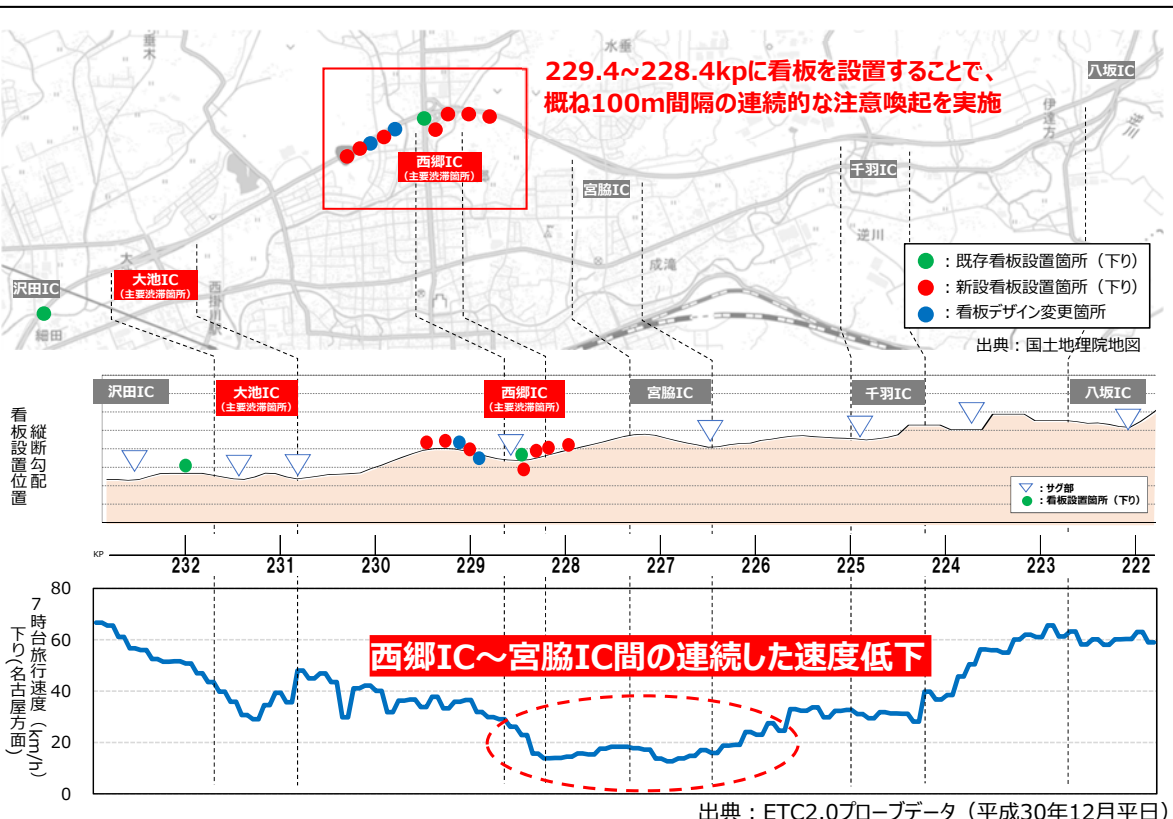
229.4~228.4kpに看板を設置することで、
概ね100m間隔の連続的な注意喚起を実施

八坂IC
西郷IC
(主要渋滞箇所)
宮脇IC
千羽IC
沢田IC
大池IC
(主要渋滞箇所)

●：既存看板設置箇所（下り）
●：新設看板設置箇所（下り）
●：看板デザイン変更箇所

出典：国土地理院地図

看板設置位置
縦断勾配

沢田IC
大池IC
(主要渋滞箇所)
西郷IC
(主要渋滞箇所)
宮脇IC
千羽IC
八坂IC

▽：サグ部
●：看板設置箇所（下り）

KP
232
231
230
229
228
227
226
225
224
223
222

7時台旅行速度（km/h）
下り（名古屋方面）

80
60
40
20
0

西郷IC～宮脇IC間の連続した速度低下

出典：ETC2.0プローブデータ（平成30年12月平日）